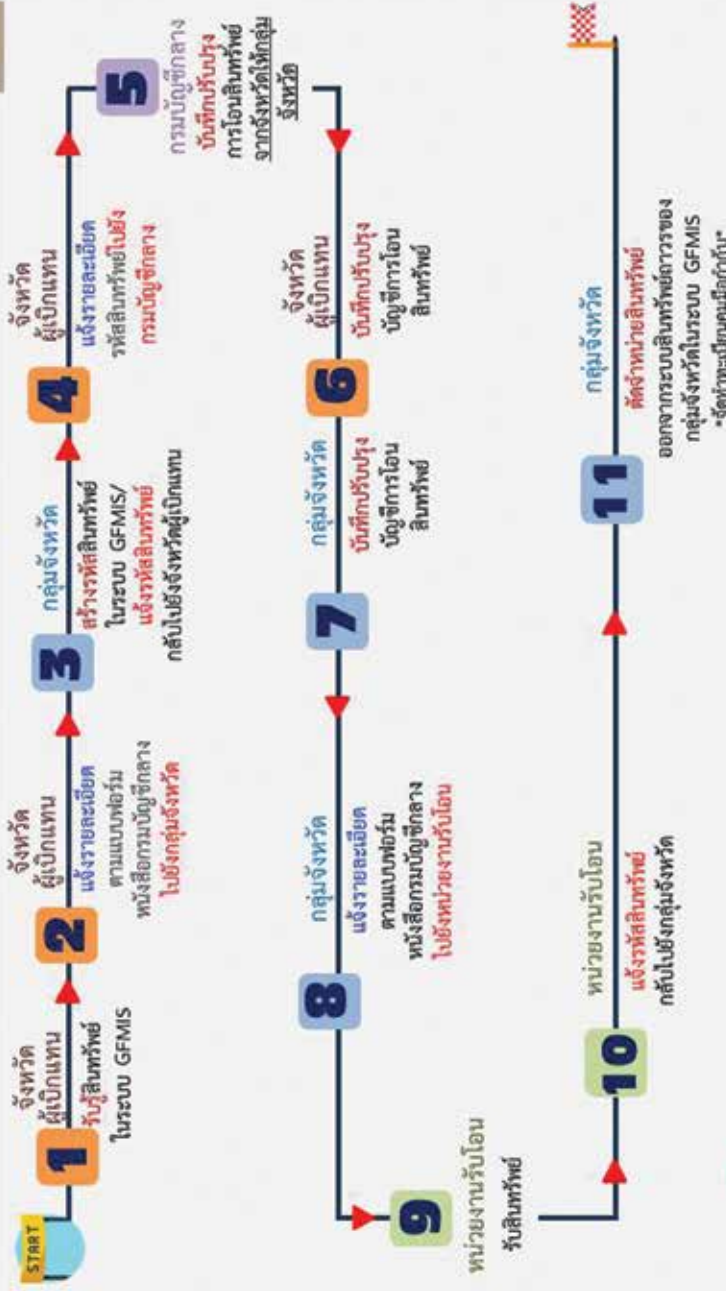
START

1
จังหวัดผู้เบิกแทน
รับรู้สินทรัพย์ ในระบบ GFMIS

2
จังหวัดผู้เบิกแทน
แจ้งรายละเอียด ตามแบบฟอร์มหนังสือกรมบัญชีกลาง ไปยังกลุ่มจังหวัด

3
กลุ่มจังหวัด
สร้างรหัสสินทรัพย์ ในระบบ GFMIS/ แจ้งรหัสสินทรัพย์ กลับไปยังจังหวัดผู้เบิกแทน

4
จังหวัดผู้เบิกแทน
แจ้งรายละเอียด รหัสสินทรัพย์ไปยัง กรมบัญชีกลาง

5
กรมบัญชีกลาง
บันทึกปรับปรุง การโอนสินทรัพย์ จากจังหวัดให้กลุ่มจังหวัด

6
จังหวัดผู้เบิกแทน
บันทึกปรับปรุง บัญชีการโอน สินทรัพย์

7
กลุ่มจังหวัด
บันทึกปรับปรุง บัญชีการโอน สินทรัพย์

8
กลุ่มจังหวัด
แจ้งรายละเอียด ตามแบบฟอร์ม หนังสือกรมบัญชีกลาง ไปยังหน่วยงานรับโอน

9
หน่วยงานรับโอน
รับสินทรัพย์

10
หน่วยงานรับโอน
แจ้งรหัสสินทรัพย์ กลับไปยังกลุ่มจังหวัด

11
กลุ่มจังหวัด
ตัดจำหน่ายสินทรัพย์ ออกจากระบบสินทรัพย์ถาวรของ กลุ่มจังหวัดในระบบ GFMIS
*จัดทำทะเบียนคุมเพื่อกำกับ*